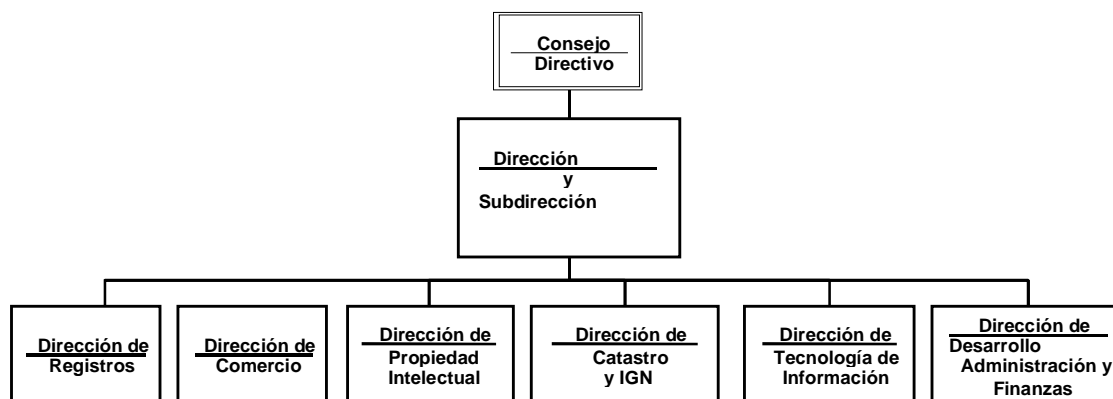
Consejo Directivo

Dirección y Subdirección

Dirección de Registros

Dirección de Comercio

Dirección de Propiedad Intelectual

Dirección de Catastro y IGN

Dirección de Tecnología de Información

Dirección de Desarrollo Administración y Finanzas